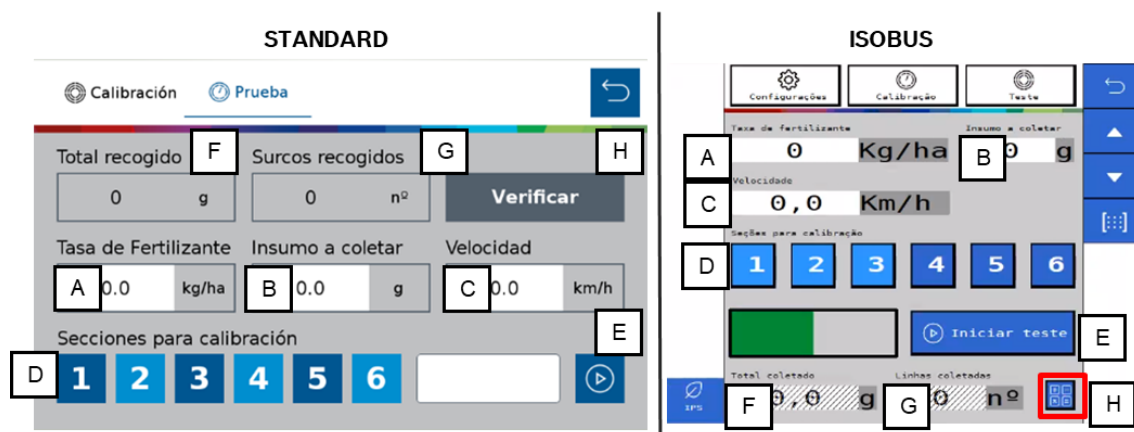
STANDARD

Calibración
Prueba

Total recogido F
Surcos recogidos G
H
0 g
0 nº
Verificar

Tasa de Fertilizante
Insumo a coletar
Velocidad
A 0.0 kg/ha
B 0.0 g
C 0.0 km/h

Secciones para calibración
E
D 1 2 3 4 5 6

ISOBUS

Configurações
Calibração
Teste

Taxa de fertilizante
Insumo a coletar
A 0 Kg/ha
B 0 g
Velocidade
C 0,0 Km/h
Seções para calibração
D 1 2 3 4 5 6

Iniciar teste
E

IPS
Total coletado
Linhas coletadas
F 0,0 g
G 0 nº
H